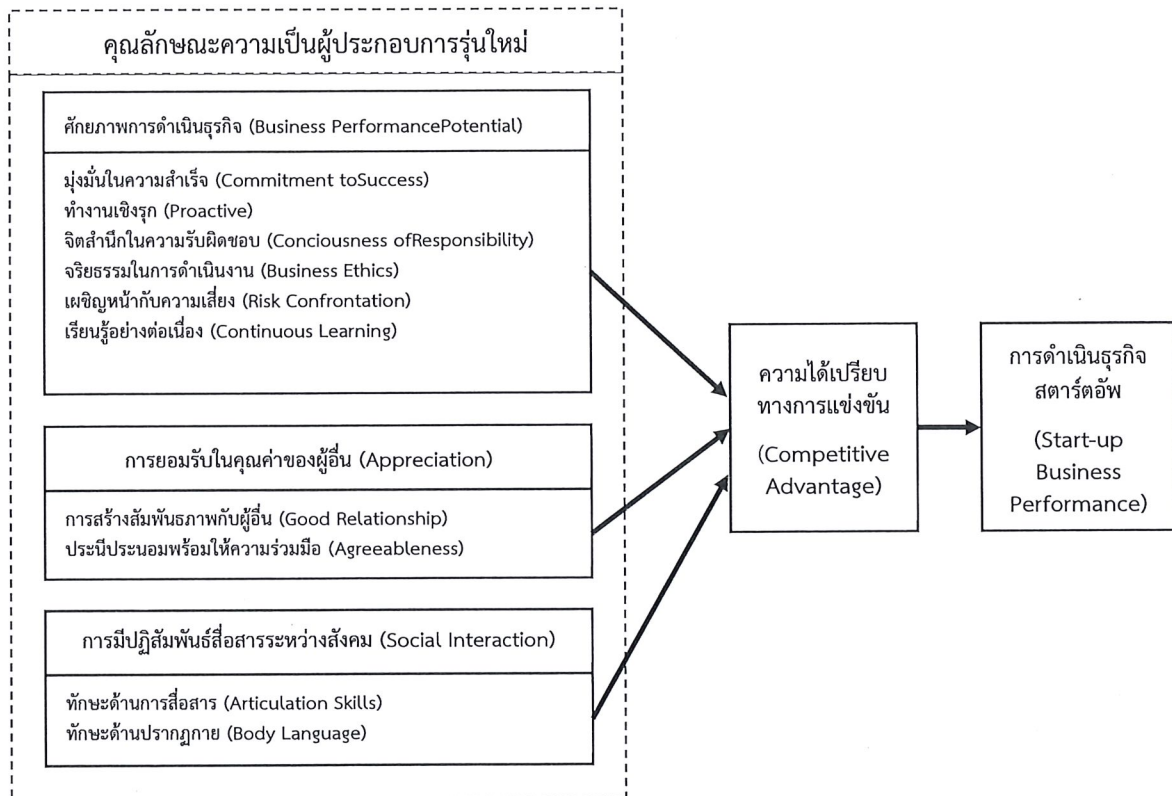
คุณลักษณะความเป็นผู้ประกอบการรุ่นใหม่

ศักยภาพการดำเนินธุรกิจ (Business PerformancePotential)

มุ่งมั่นในความสำเร็จ (Commitment toSuccess)
ทำงานเชิงรุก (Proactive)
จิตสำนึกในความรับผิดชอบ (Conciousness ofResponsibility)
จริยธรรมในการดำเนินงาน (Business Ethics)
เผชิญหน้ากับความเสี่ยง (Risk Confrontation)
เรียนรู้อย่างต่อเนื่อง (Continuous Learning)

การยอมรับในคุณค่าของผู้อื่น (Appreciation)

การสร้างสัมพันธภาพกับผู้อื่น (Good Relationship)
ประนีประนอมพร้อมให้ความร่วมมือ (Agreeableness)

การมีปฏิสัมพันธ์สื่อสารระหว่างสังคม (Social Interaction)

ทักษะด้านการสื่อสาร (Articulation Skills)
ทักษะด้านปรากฎกาย (Body Language)

ความได้เปรียบทางการแข่งขัน

(Competitive Advantage)

การดำเนินธุรกิจสตาร์ตอัพ

(Start-up Business Performance)